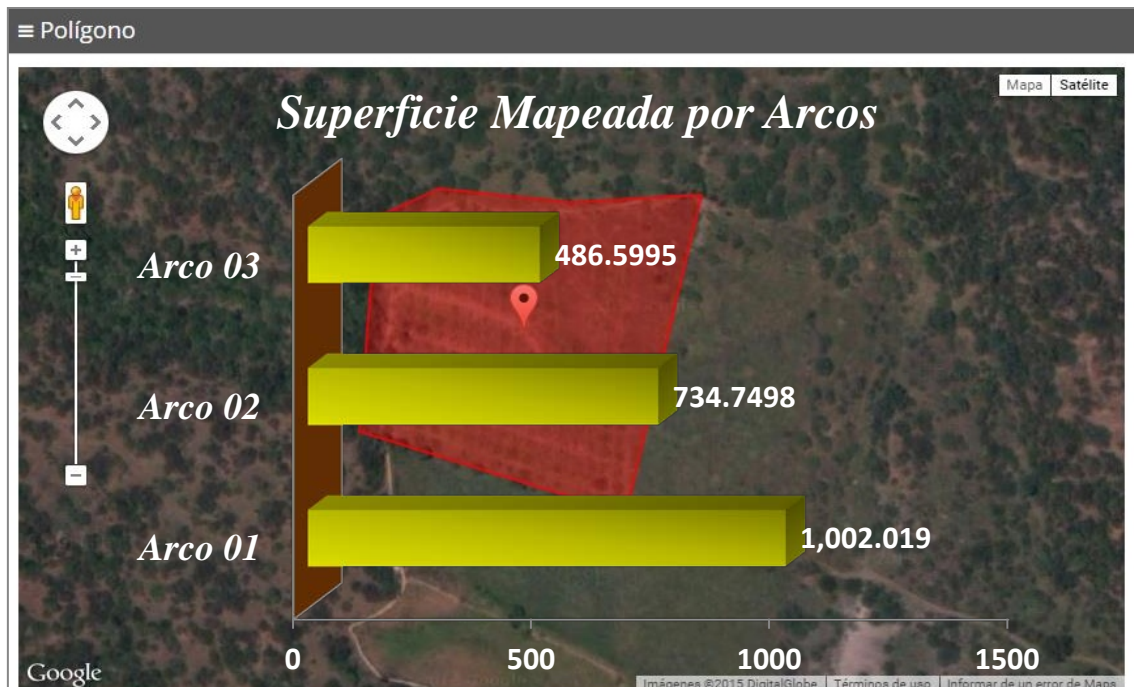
≡ Polígono

Mapa Satélite

Superficie Mapeada por Arcos

Arco 03
486.5995

Arco 02
734.7498

Arco 01
1,002.019

0
500
1000
1500

Google
Imágenes ©2015 DigitalGlobe | Términos de uso | Informar de un error de Mapa